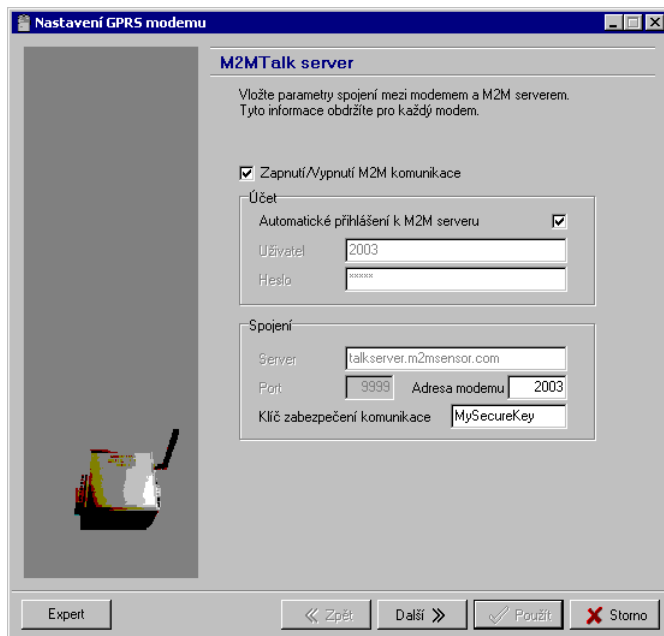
Nastavení GPRS modemu

M2MTalk server

Vložte parametry spojení mezi modemem a M2M serverem. Tyto informace obdržíte pro každý modem.

Zapnutí/Vypnutí M2M komunikace

Účet

Automatické přihlášení k M2M serveru

Uživatel 2003

Heslo *****

Spojení

Server talkserver.m2msensor.com

Port 9999 Adresa modemu 2003

Klíč zabezpečení komunikace MySecureKey

Expert

Zpět

Další

Použít

Storno